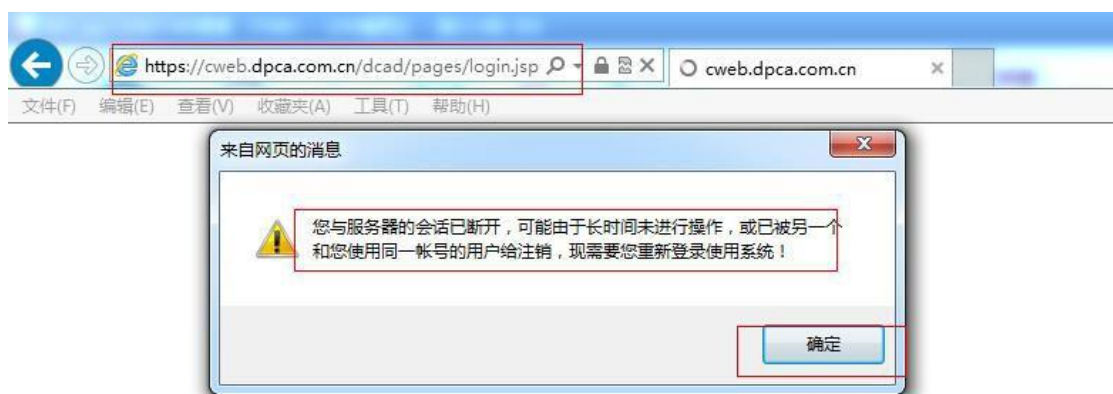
https://cweb.dpca.com.cn/dcad/pages/login.jsp

cweb.dpca.com.cn

文件(F) 编辑(E) 查看(V) 收藏夹(A) 工具(T) 帮助(H)

来自网页的消息

您与服务器的会话已断开，可能由于长时间未进行操作，或已被另一个和您使用同一帐号的用户给注销，现需要您重新登录使用系统！

确定